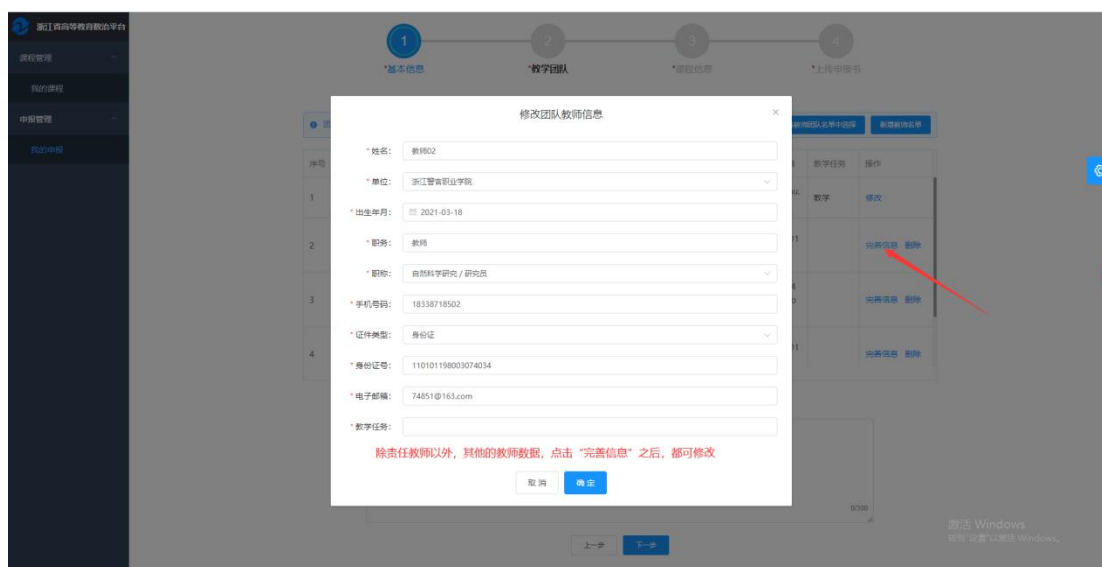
浙江省高等教育教治平台

课程管理

我的课程

申报管理

我的申报

1 *基本信息

2 *教学团队

3 *课程信息

4 *上传申报书

从教师团队名单中选择

新增教师名单

序号

1

2

3

4

教学任务

操作

数学

修改

完善信息 删除

完善信息 删除

完善信息 删除

修改团队教师信息

×

* 姓名: 教师02

* 单位: 浙江警官职业学院

* 出生年月: 2021-03-18

* 职务: 教师

* 职称: 自然科学研究 / 研究员

* 手机号码: 18338718502

* 证件类型: 身份证

* 身份证号: 110101198003074034

* 电子邮箱: 74851@163.com

* 教学任务:

除责任教师以外，其他的教师数据，点击 "完善信息" 之后，都可修改

取消 确定

0/300

上一步 下一步

激活 Windows
转到"设置"以激活 Windows。